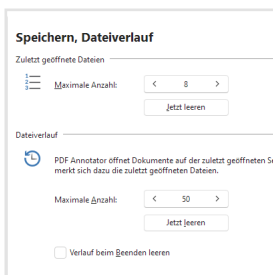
Speichern, Dateiverlauf

Zuletzt geöffnete Dateien

Maximale Anzahl: < 8 >

Jetzt leeren

Dateiverlauf

PDF Annotator öffnet Dokumente auf der zuletzt geöffneten S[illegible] merkt sich dazu die zuletzt geöffneten Dateien.

Maximale Anzahl: < 50 >

Jetzt leeren

Verlauf beim Beenden leeren